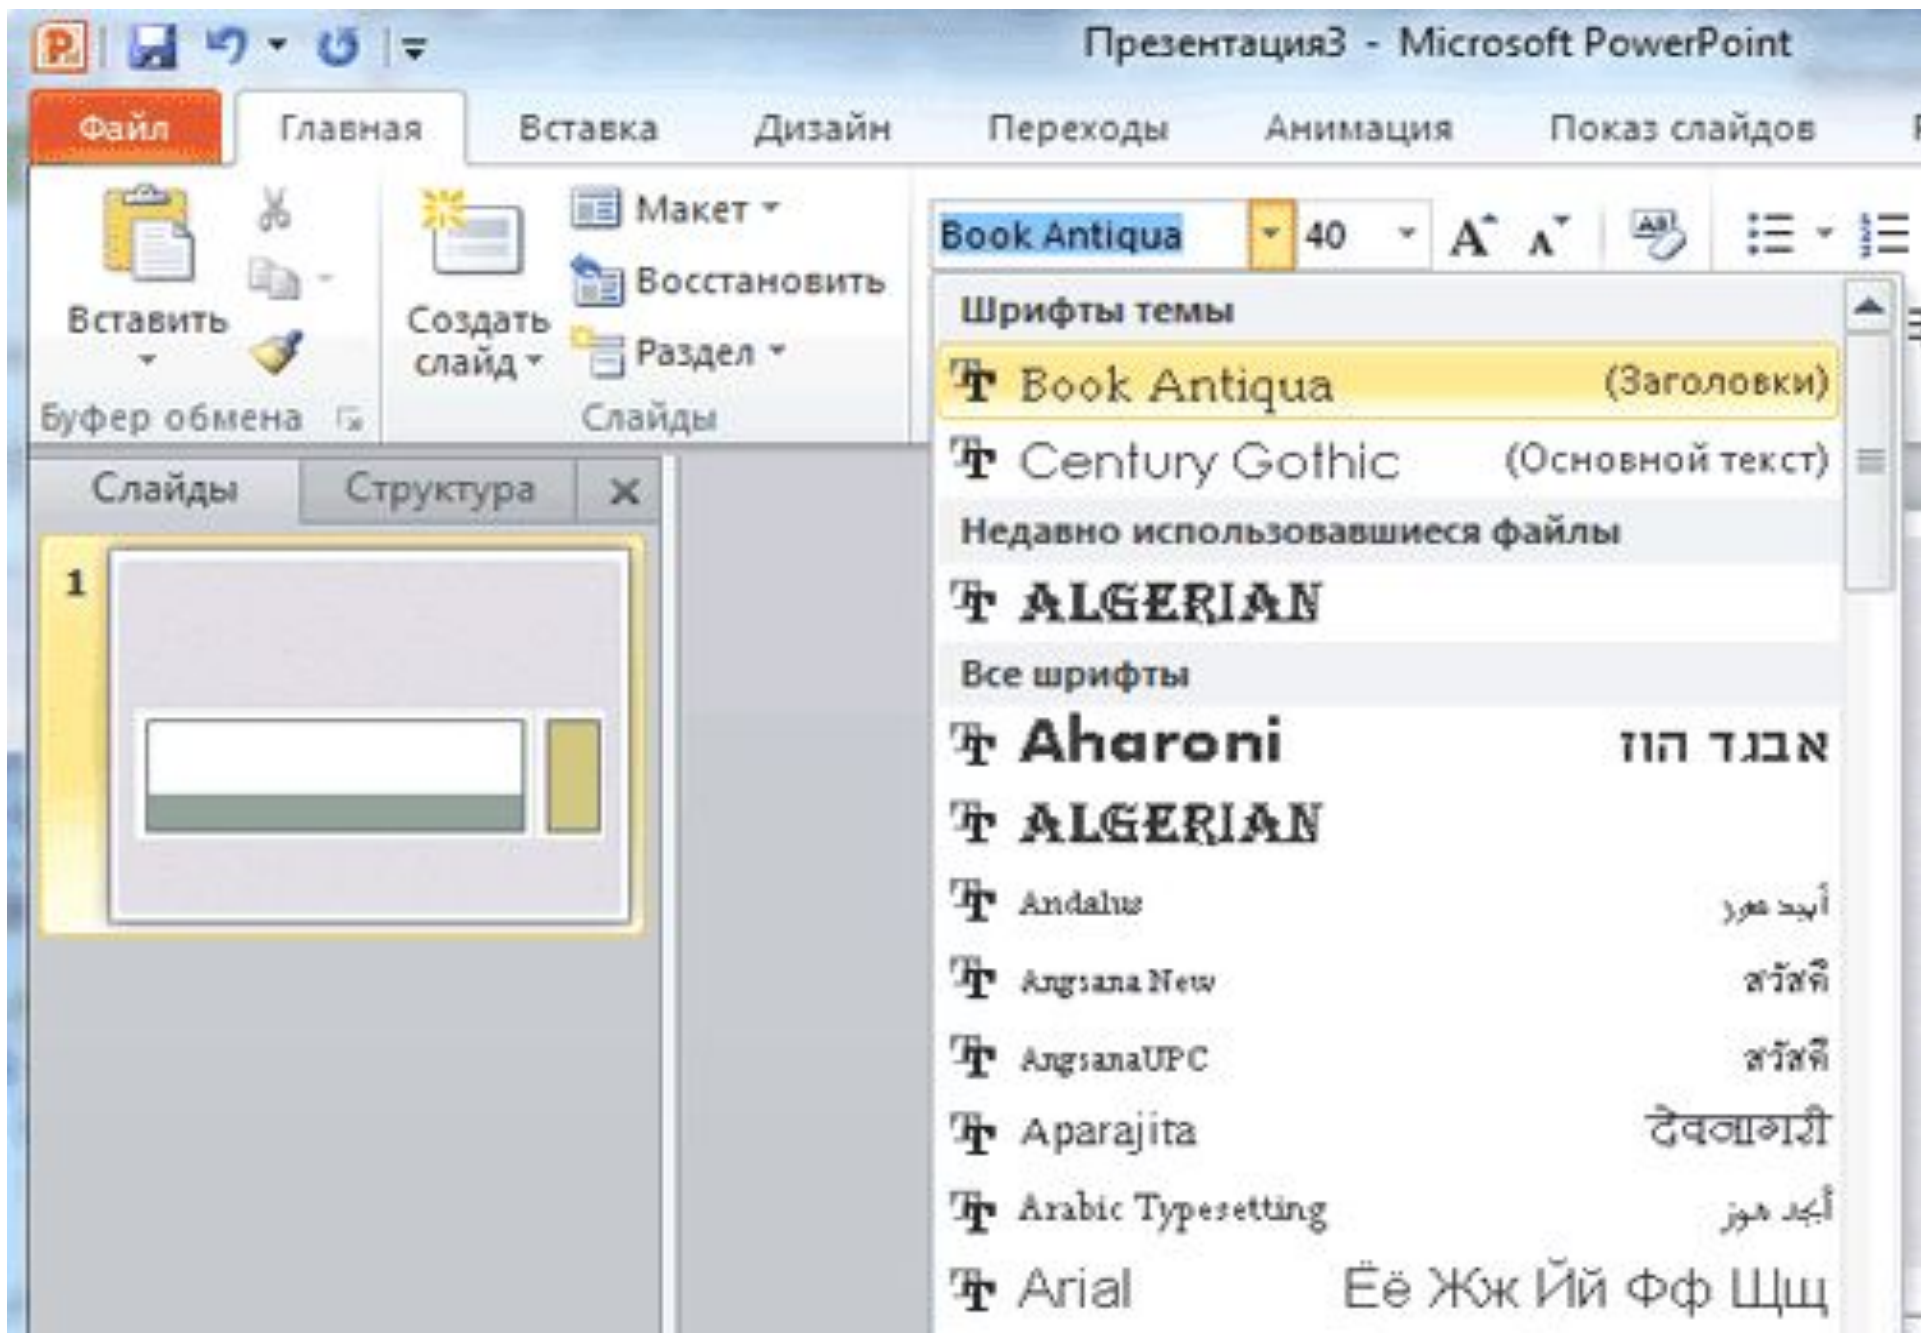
Презентация3 - Microsoft PowerPoint

Файл Главная Вставка Дизайн Переходы Анимация Показ слайдов

Вставить
Буфер обмена
Создать слайд
Макет
Восстановить
Раздел
Слайды

Book Antiqua 40

Слайды Структура

1

Шрифты темы
Book Antiqua (Заголовки)
Century Gothic (Основной текст)
Недавно использовавшиеся файлы
ALGERIAN
Все шрифты
Aharoni אבגד הוז
ALGERIAN
Andalus أبجد هوز
Angsana New สวัสดี
AngsanaUPC สวัสดี
Aparajita देवनागरी
Arabic Typesetting أبجد هوز
Arial Ёё Жж Йй Фф Щщ